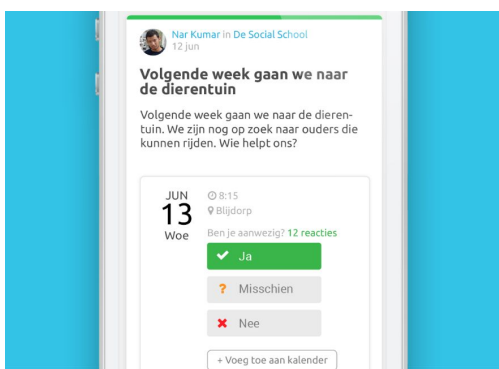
Nar Kumar in De Social School
12 jun

Volgende week gaan we naar de dierentuin

Volgende week gaan we naar de dierentuin. We zijn nog op zoek naar ouders die kunnen rijden. Wie helpt ons?

JUN
13
Woe

8:15
Blijdorp

Ben je aanwezig? 12 reacties

Ja

Misschien

Nee

+ Voeg toe aan kalender